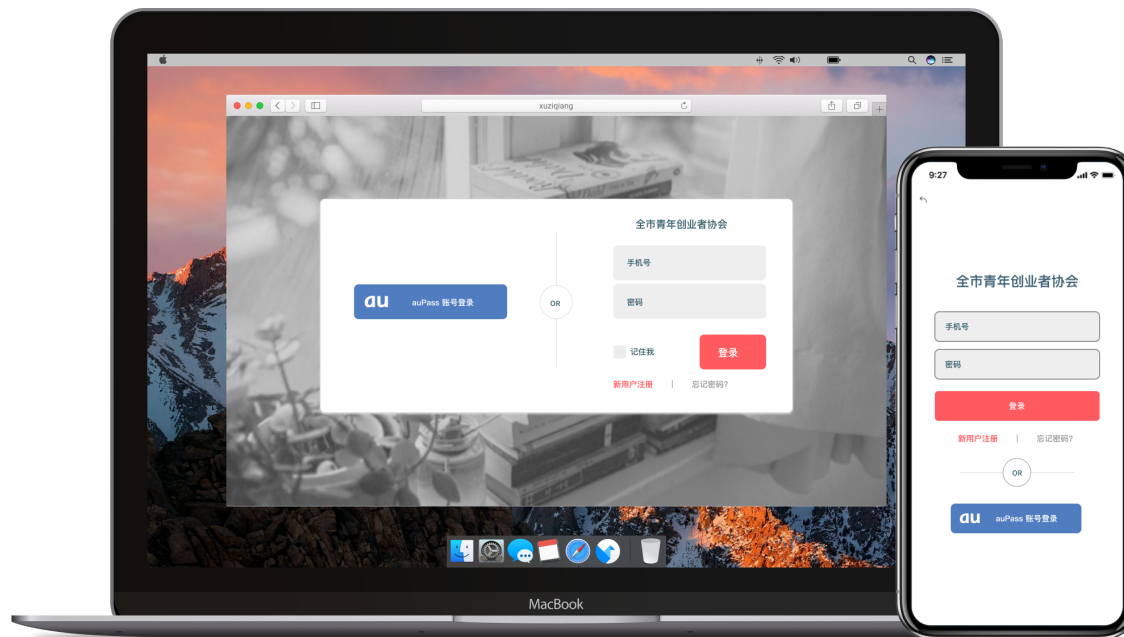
xuziqiang

全市青年创业者协会

au auPass 账号登录

OR

手机号

密码

记住我

登录

新用户注册 | 忘记密码?

MacBook

9:27

全市青年创业者协会

手机号

密码

登录

新用户注册 | 忘记密码?

OR

au auPass 账号登录